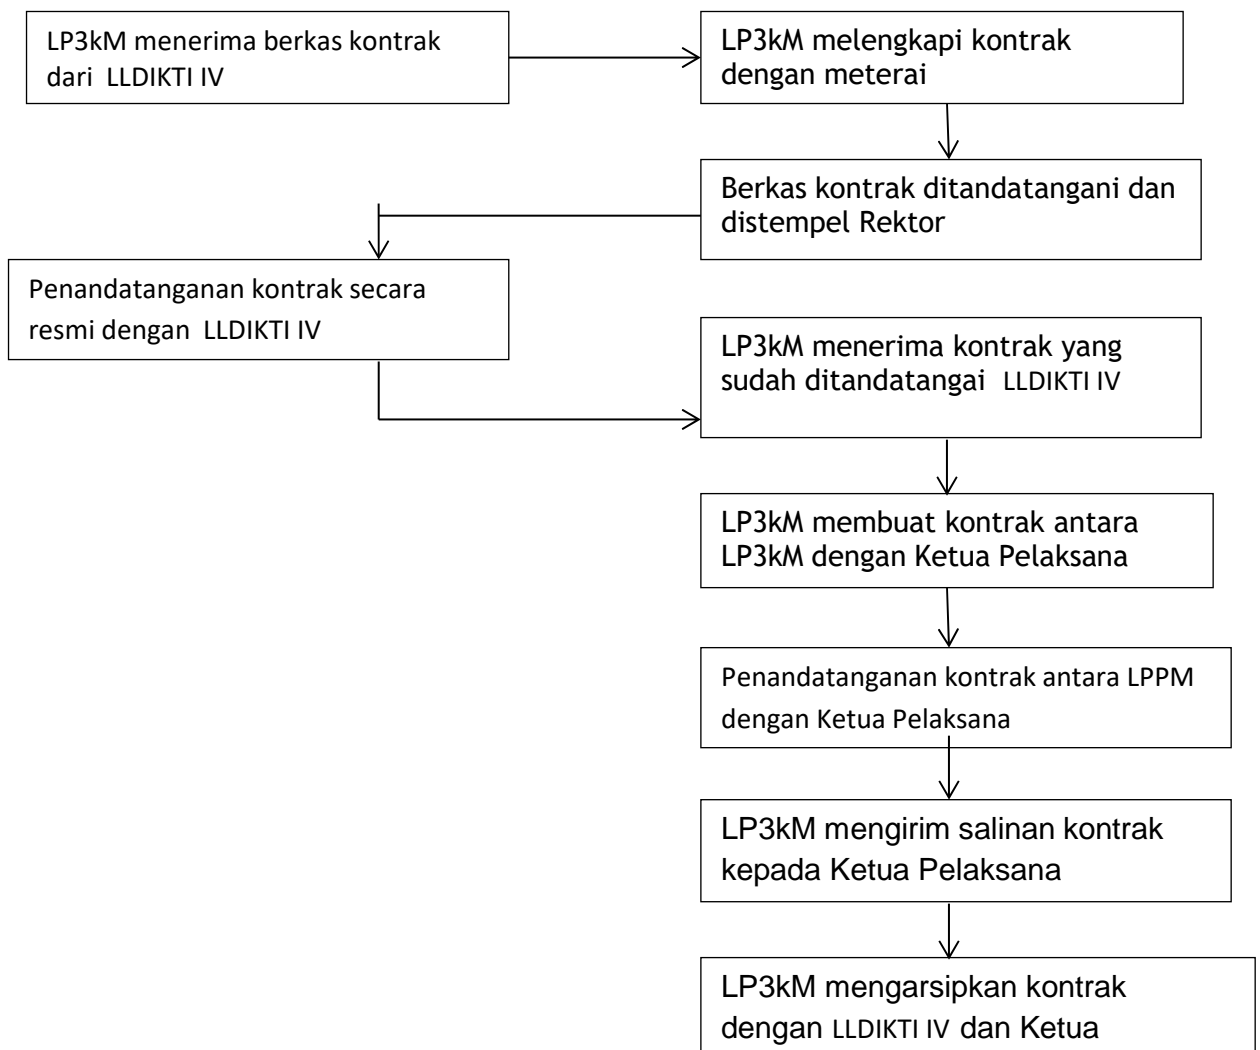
LP3kM menerima berkas kontrak dari LLDIKTI IV

LP3kM melengkapi kontrak dengan meterai

Berkas kontrak ditandatangani dan distempel Rektor

Penandatanganan kontrak secara resmi dengan LLDIKTI IV

LP3kM menerima kontrak yang sudah ditandatangai LLDIKTI IV

LP3kM membuat kontrak antara LP3kM dengan Ketua Pelaksana

Penandatanganan kontrak antara LPPM dengan Ketua Pelaksana

LP3kM mengirim salinan kontrak kepada Ketua Pelaksana

LP3kM mengarsipkan kontrak dengan LLDIKTI IV dan Ketua